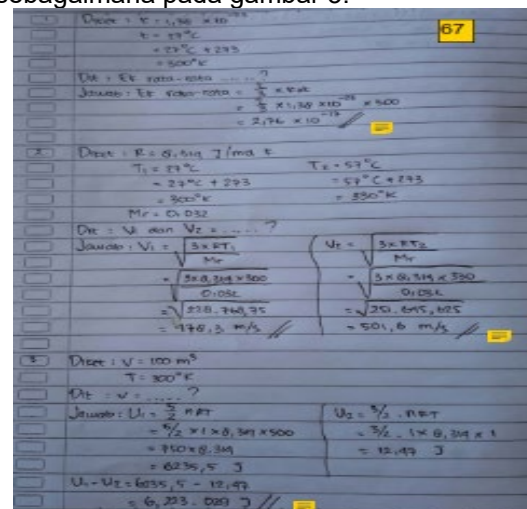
sebagaimana pada gambar 6.

67

Diket : $k = 1,38 \times 10^{-23}$
$t = 27°C$
$= 27°C + 273$
$= 300°K$
Dit : Ek rata-rata ......?
Jawab : Ek rata-rata $= \frac{3}{2} \times kT$
$= \frac{3}{2} \times 1,38 \times 10^{-23} \times 300$
$= 2,76 \times 10^{-19}$

2. Diket : $R = 8,314$ J/mol K
$T_1 = 27°C$
$= 27°C + 273$
$= 300°K$
$T_2 = 57°C$
$= 57°C + 273$
$= 330°K$
$Mr = 0,032$
Dit : $V_1$ dan $V_2$ = ......?
Jawab : $V_1 = \sqrt{\frac{3 \times RT_1}{Mr}}$
$= \sqrt{\frac{3 \times 8,314 \times 300}{0,032}}$
$= \sqrt{233.718,75}$
$= 478,3$ m/s
$V_2 = \sqrt{\frac{3 \times RT_2}{Mr}}$
$= \sqrt{\frac{3 \times 8,314 \times 330}{0,032}}$
$= \sqrt{251.645,625}$
$= 501,6$ m/s

3. Diket : $V = 100$ m³
$T = 300°K$
Dit : $v$ = ......?
Jawab : $U_1 = \frac{5}{2}$ nRT
$= \frac{5}{2} \times 1 \times 8,314 \times 300$
$= 750 \times 8,314$
$= 6235,5$ J
$U_2 = \frac{3}{2}$ . nRT
$= \frac{3}{2}$ . $1 \times 8,314 \times 1$
$= 12,47$ J
$U_1 - U_2 = 6235,5 - 12,47$
$= 6,223.029$ J